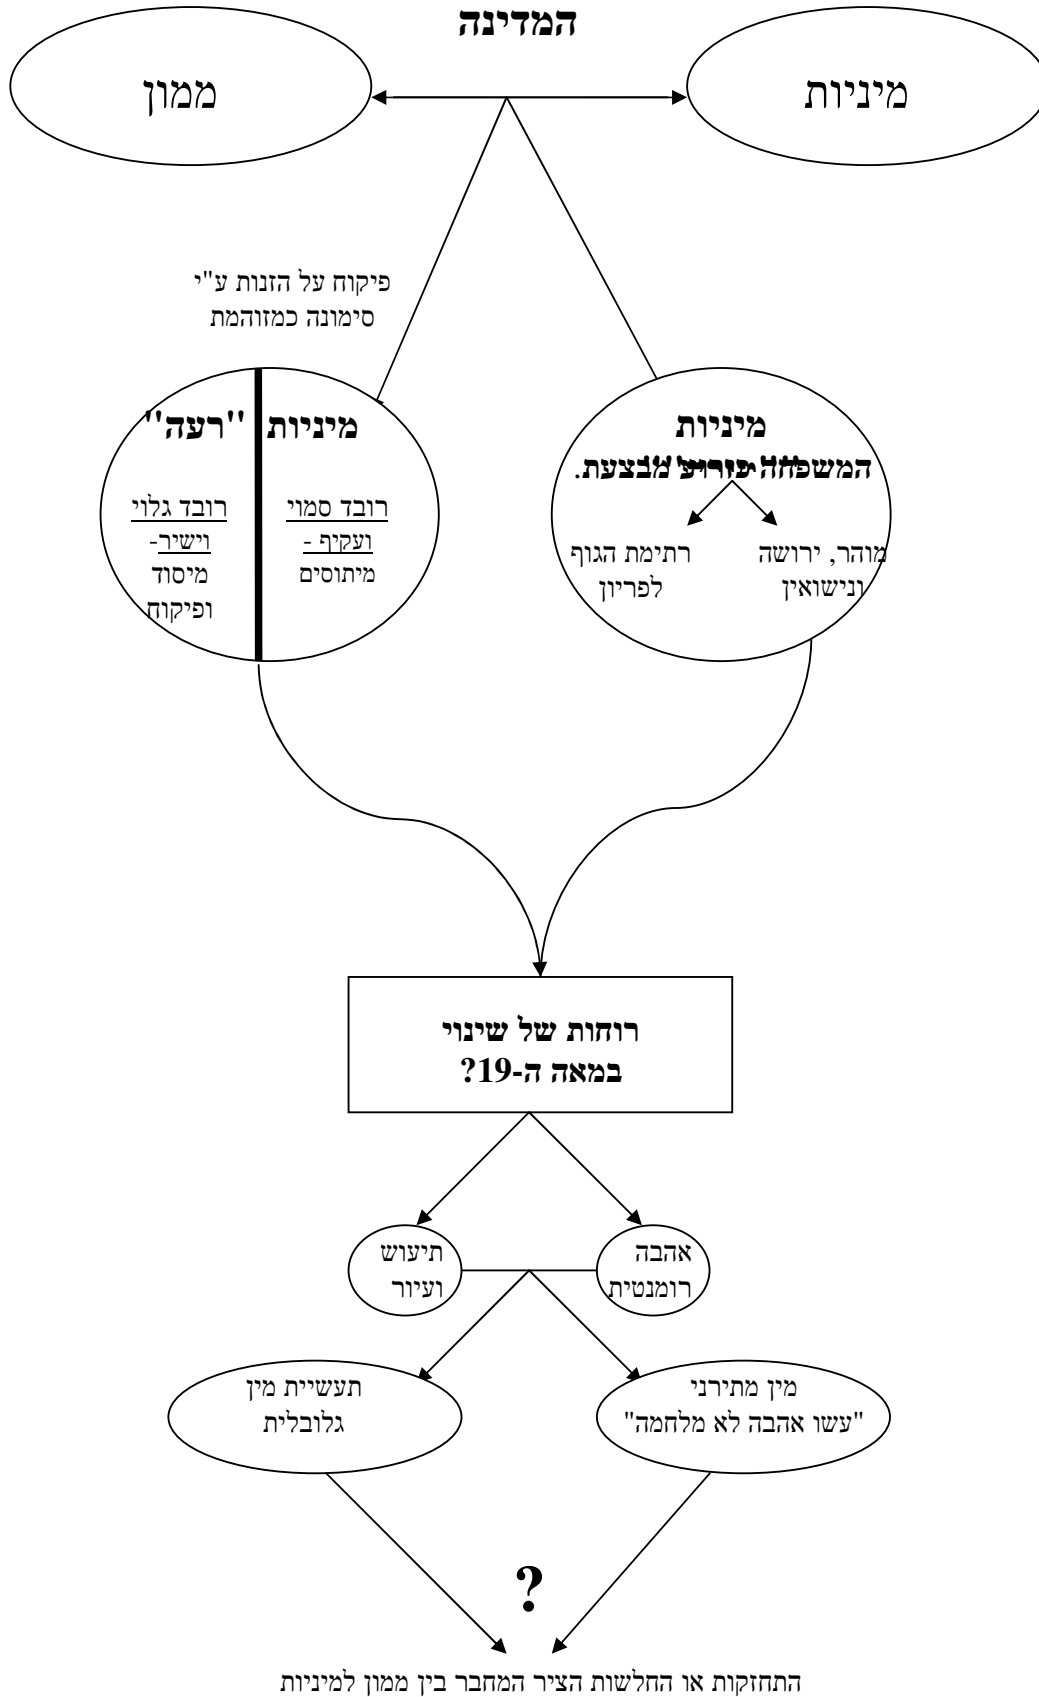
המדינה

מיניות

ממון

פיקוח על הזנות ע"י סימונה כמזוהמת

מיניות

המשפחה יזרוע מבצעת.

מוהר, ירושה ונישואין

רתימת הגוף לפריון

מיניות

"רעה"

רובד סמוי ועקיף - מיתוסים

רובד גלוי וישיר- מיסוד ופיקוח

רוחות של שינוי במאה ה-19?

אהבה רומנטית

תיעוש ועיור

מין מתירני "עשו אהבה לא מלחמה"

תעשיית מין גלובלית

?

התחזקות או החלשות הציר המחבר בין ממון למיניות